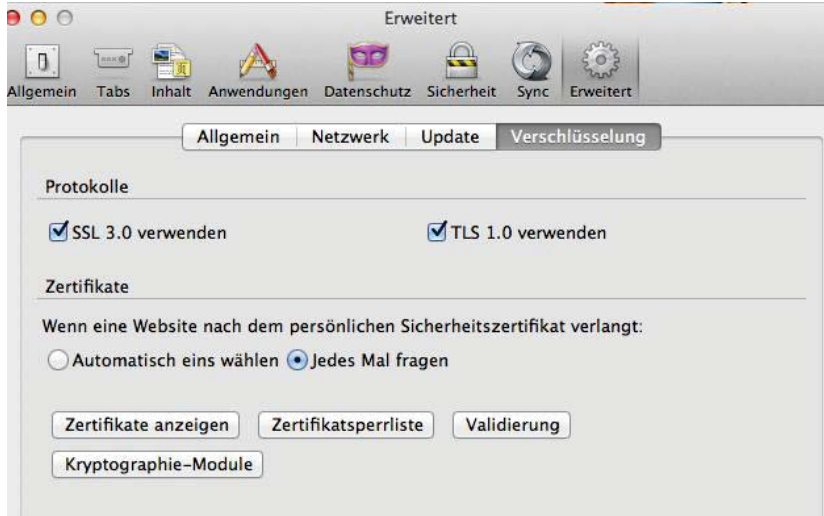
Erweitert

Allgemein Tabs Inhalt Anwendungen Datenschutz Sicherheit Sync Erweitert

Allgemein Netzwerk Update Verschlüsselung

Protokolle

SSL 3.0 verwenden

TLS 1.0 verwenden

Zertifikate

Wenn eine Website nach dem persönlichen Sicherheitszertifikat verlangt:

Automatisch eins wählen Jedes Mal fragen

Zertifikate anzeigen Zertifikatsperrliste Validierung

Kryptographie-Module